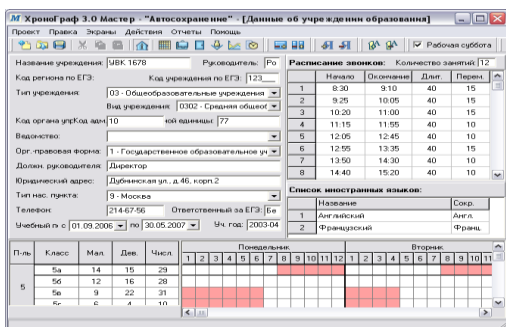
ХроноГраф 3.0 Мастер - "Автосохранение" - [Данные об учреждении образования]

Проект Правка Экраны Действия Отчеты Помощь

Рабочая суббота

Название учреждения: ЦВК 1678
Руководитель: Ро
Код региона по ЕГЭ:
Код учреждения по ЕГЭ: 123
Тип учреждения: 03 - Общеобразовательные учреждения
Вид учреждения: 0302 - Средняя общеоб
Код органа упрКод адм 10 ной единицы: 77
Ведомство:
Орг.-правовая форма: 1 - Государственное образовательное уч
Должн. руководителя: Директор
Юридический адрес: Дубнинская ул., д.46, корп.2
Тип нас. пункта: 9 - Москва
Телефон: 214-67-56
Ответственный за ЕГЭ: Бе
Учебный г. с 01.09.2006 по 30.05.2007
Уч. год: 2003-04

Расписание звонков: Количество занятий: 12

| | Начало | Окончание | Длит. | Перем. |
|---|---|---|---|---|
| 1 | 8:30 | 9:10 | 40 | 15 |
| 2 | 9:25 | 10:05 | 40 | 15 |
| 3 | 10:20 | 11:00 | 40 | 15 |
| 4 | 11:15 | 11:55 | 40 | 10 |
| 5 | 12:05 | 12:45 | 40 | 10 |
| 6 | 12:55 | 13:35 | 40 | 15 |
| 7 | 13:50 | 14:30 | 40 | 10 |
| 8 | 14:40 | 15:20 | 40 | 10 |

Список иностранных языков:

| | Название | Сокр. |
|---|---|---|
| 1 | Английский | Англ. |
| 2 | Французский | Франц. |

| П-ль | Класс | Мал. | Дев. | Числ. |
|---|---|---|---|---|
| 5 | 5а | 14 | 15 | 29 |
| | 5б | 12 | 16 | 28 |
| | 5в | 9 | 22 | 31 |
| | 5г | 6 | 4 | 10 |

Понедельник. 1 2 3 4 5 6 7 8 9 10 11 12
Вторник. 1 2 3 4 5 6 7 8 9 10 11